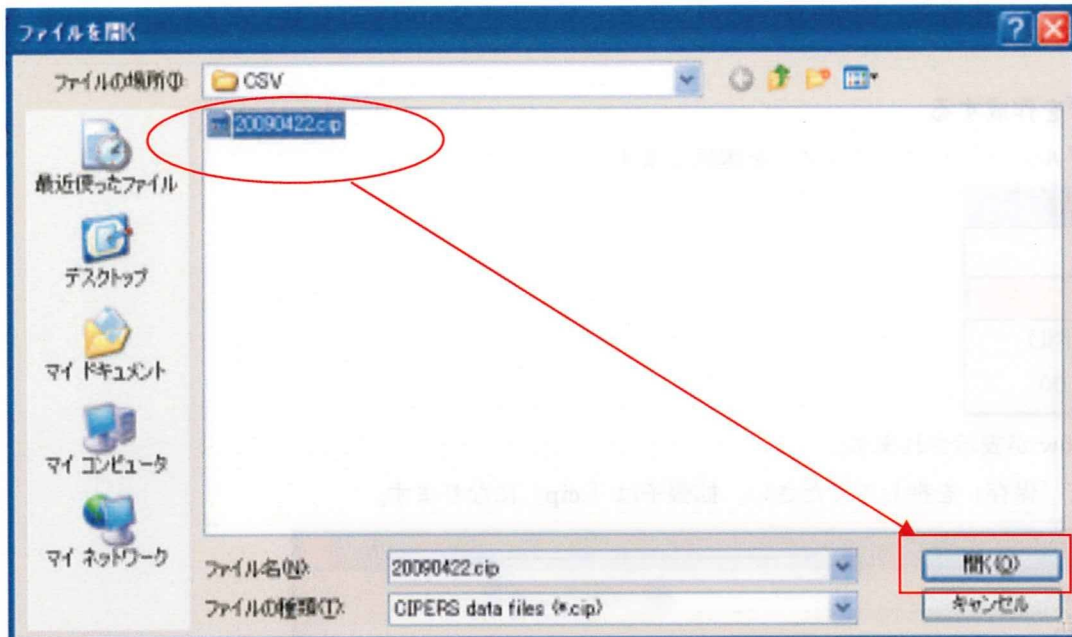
ファイルを開く

ファイルの場所(I): CSV

20090422.cip

最近使ったファイル

デスクトップ

マイ ドキュメント

マイ コンピュータ

マイ ネットワーク

ファイル名(N): 20090422.cip

ファイルの種類(T): CIPERS data files (*.cip)

開く(O)

キャンセル